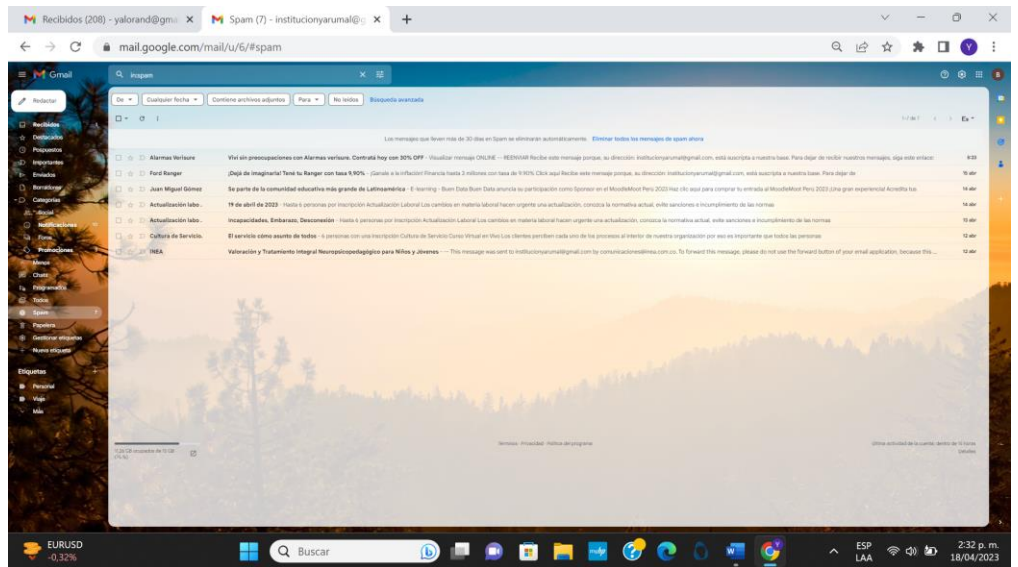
Recibidos (208) - yalorand@gm ×
Spam (7) - institucionyarumal@ ×
+

mail.google.com/mail/u/6/#spam

Gmail
in:spam
Redactar
Recibidos
Destacados
Pospuestos
Importantes
Enviados
Borradores
Categorías
Social
Notificaciones
Foros
Promociones
Menos
Chats
Programados
Todos
Spam
Papelera
Gestionar etiquetas
Nueva etiqueta
Etiquetas
Personal
Viaje
Más

De
Cualquier fecha
Contiene archivos adjuntos
Para
No leídos
Búsqueda avanzada

Los mensajes que lleven más de 30 días en Spam se eliminarán automáticamente. Eliminar todos los mensajes de spam ahora

| | | |
|---|---|---|
| Alarmas Verisure | Viví sin preocupaciones con Alarmas verisure. Contratá hoy con 30% OFF - Visualizar mensaje ONLINE — REENVIAR Recibe este mensaje porque, su dirección: institucionyarumal@gmail.com, está suscripta a nuestra base. Para dejar de recibir nuestros mensajes, siga este enlace: | 8:20 |
| Ford Ranger | ¡Dejá de imaginarla! Tené tu Ranger con tasa 9,90% - ¡Ganale a la inflación! Financiá hasta 3 millones con tasa 9,90% Click aquí Recibe este mensaje porque, su dirección: institucionyarumal@gmail.com, está suscripta a nuestra base. Para dejar de | 15 abr |
| Juan Miguel Gómez | Se parte de la comunidad educativa más grande de Latinoamérica - E-learning - Buen Data Buen Data anuncia su participación como Sponsor en el MoodleMoot Perú 2023 Haz clic aquí para comprar tu entrada al MoodleMoot Perú 2023 ¡Una gran experiencia! Acredita tus | 14 abr |
| Actualización labo.. | 19 de abril de 2023 - Hasta 6 personas por Inscripción Actualización Laboral Los cambios en materia laboral hacen urgente una actualización, conozca la normativa actual, evite sanciones e incumplimiento de las normas | 14 abr |
| Actualización labo.. | Incapacidades, Embarazo, Desconexión - Hasta 6 personas por Inscripción Actualización Laboral Los cambios en materia laboral hacen urgente una actualización, conozca la normativa actual, evite sanciones e incumplimiento de las normas | 13 abr |
| Cultura de Servicio. | El servicio cómo asunto de todos - 6 personas con una Inscripción Cultura de Servicio Curso Virtual en Vivo Los clientes perciben cada uno de los procesos al interior de nuestra organización por eso es importante que todas las personas | 12 abr |
| INEA | Valoración y Tratamiento Integral Neuropsicopedagógico para Niños y Jóvenes — This message was sent to institucionyarumal@gmail.com by comunicaciones@inea.com.co. To forward this message, please do not use the forward button of your email application, because this | 12 abr |

0,26 GB ocupados de 15 GB (1%)
Términos · Privacidad · Política del programa
Última actividad de la cuenta: dentro de 0 horas
Detalles

EURUSD
-0,32%
Buscar
ESP
LAA
2:32 p. m.
18/04/2023